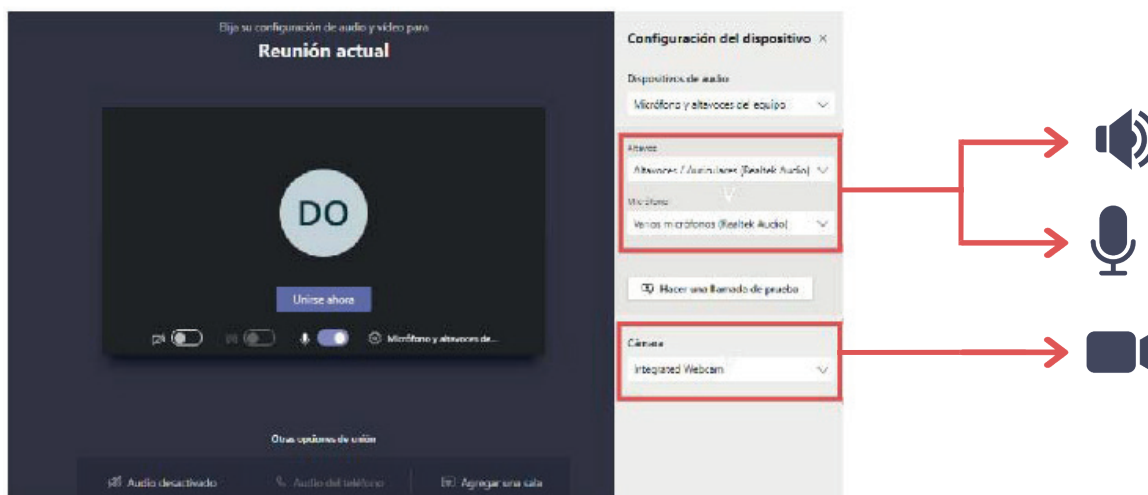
Elija su configuración de audio y video para

Reunión actual

DO

Unirse ahora

Micrófono y altavoces de...

Otras opciones de unión

Audio desactivado

Audio del teléfono

Agregar una sala

Configuración del dispositivo ×

Dispositivos de audio

Micrófono y altavoces del equipo

Altavoces

Altavoces / Auriculares (Realtek Audio)

Micrófono

Varios micrófonos (Realtek Audio)

Hacer una llamada de prueba

Cámara

Integrated Webcam